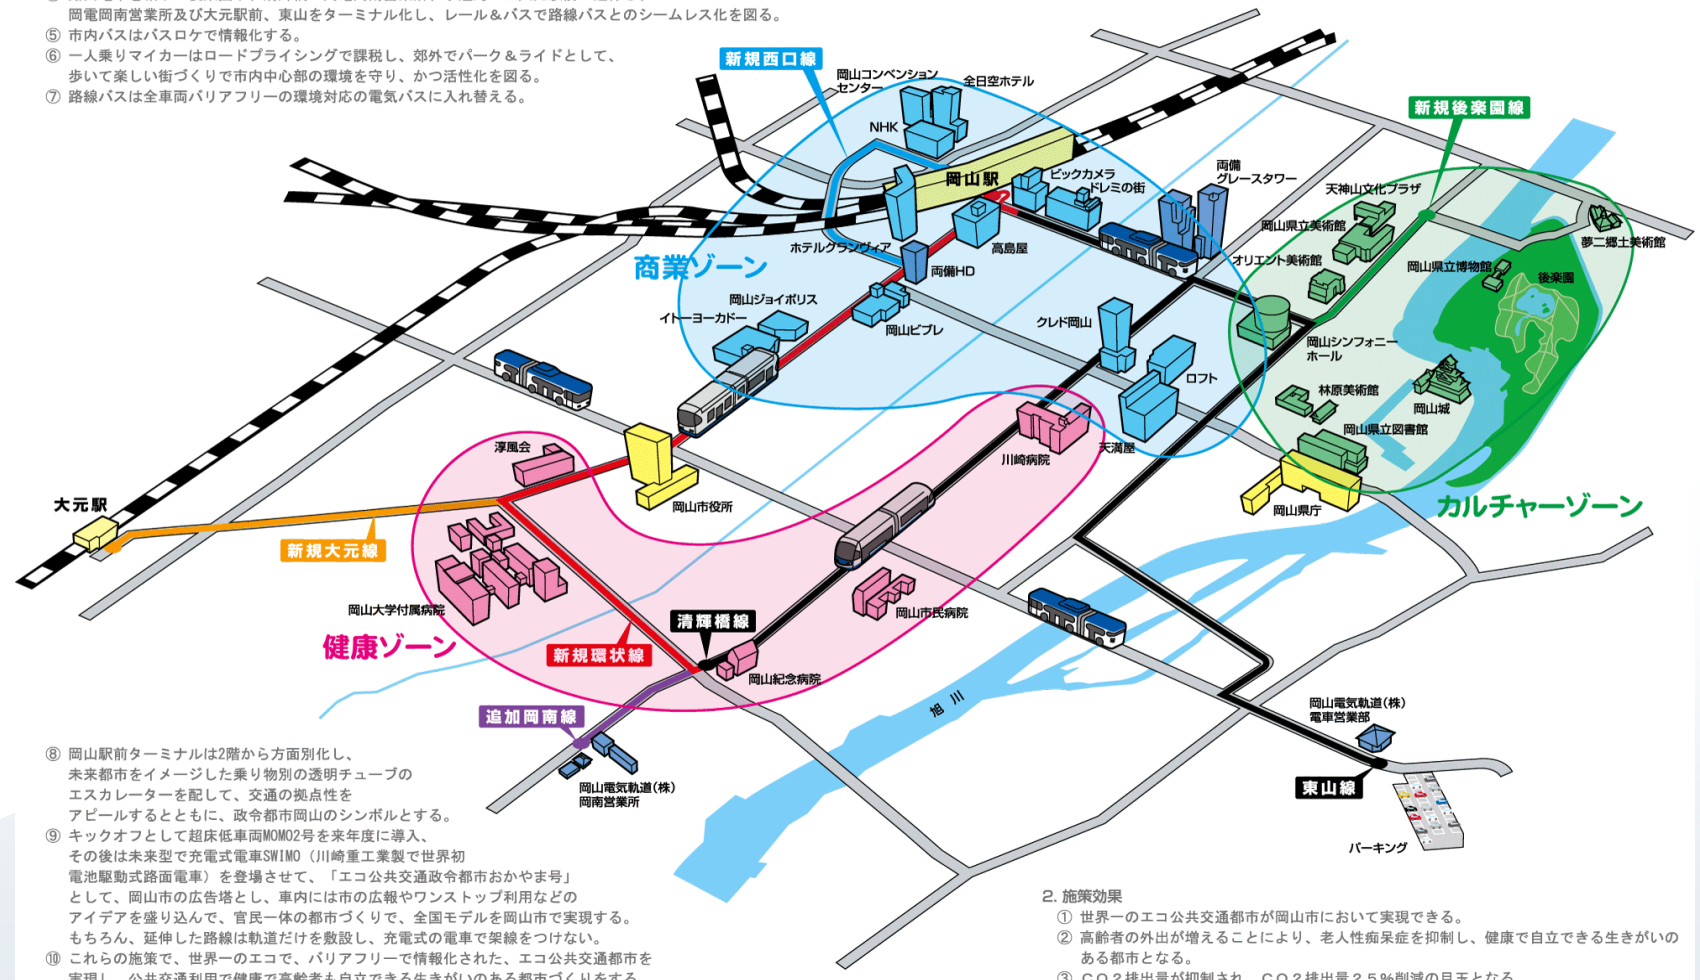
岡電岡南営業所及び大元駅前、東山をターミナル化し、レール＆バスで路線バスとのシームレス化を図る。
⑤ 市内バスはバスロケで情報化する。
⑥ 一人乗りマイカーはロードプライシングで課税し、郊外でパーク＆ライドとして、歩いて楽しい街づくりで市内中心部の環境を守り、かつ活性化を図る。
⑦ 路線バスは全車両バリアフリーの環境対応の電気バスに入れ替える。

新規西口線
岡山コンベンションセンター
全日空ホテル
NHK
岡山駅
ビックカメラ
ドレミの街
両備グレースタワー
新規後楽園線
天神山文化プラザ
岡山県立美術館
夢二郷土美術館
ホテルグランヴィア
高島屋
オリエント美術館
岡山県立博物館
後楽園
商業ゾーン
両備HD
岡山ジョイポリス
イトーヨーカドー
岡山ビブレ
クレド岡山
岡山シンフォニーホール
ロフト
林原美術館
岡山城
岡山県立図書館
淳風会
天満屋
川崎病院
大元駅
岡山市役所
岡山県庁
カルチャーゾーン
新規大元線
岡山大学付属病院
岡山市民病院
清輝橋線
健康ゾーン
新規環状線
岡山紀念病院
旭川
追加岡南線
岡山電気軌道（株）電車営業部
岡山電気軌道（株）岡南営業所
東山線
パーキング

⑧ 岡山駅前ターミナルは2階から方面別化し、未来都市をイメージした乗り物別の透明チューブのエスカレーターを配して、交通の拠点性をアピールするとともに、政令都市岡山のシンボルとする。
⑨ キックオフとして超床低車両MOMO2号を来年度に導入、その後は未来型で充電式電車SWIMO（川崎重工業製で世界初電池駆動式路面電車）を登場させて、「エコ公共交通政令都市おかやま号」として、岡山市の広告塔とし、車内には市の広報やワンストップ利用などのアイデアを盛り込んで、官民一体の都市づくりで、全国モデルを岡山市で実現する。もちろん、延伸した路線は軌道だけを敷設し、充電式の電車で架線をつけない。
⑩ これらの施策で、世界一のエコで、バリアフリーで情報化された、エコ公共交通都市を実現し、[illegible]

2. 施策効果
① 世界一のエコ公共交通都市が岡山市において実現できる。
② 高齢者の外出が増えることにより、老人性痴呆症を抑制し、健康で自立できる生きがいのある都市となる。
③ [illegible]